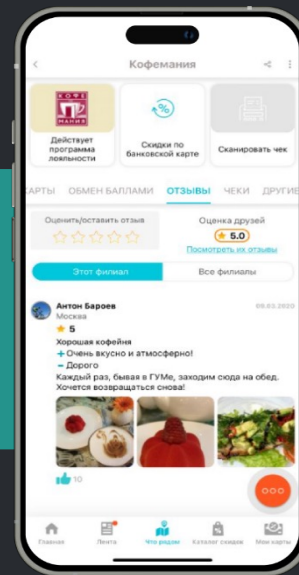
Кофемания

КОФЕ МАНИЯ

Действует программа лояльности

Скидки по банковской карте

Сканировать чек

КАРТЫ ОБМЕН БАЛЛАМИ ОТЗЫВЫ ЧЕКИ ДРУГИЕ

Оценить/оставить отзыв

Оценка друзей
5.0
Посмотреть их отзывы

Этот филиал
Все филиалы

Антон Бароев
Москва
09.03.2020
5
Хорошая кофейня
+ Очень вкусно и атмосферно!
− Дорого
Каждый раз, бывая в ГУМе, заходим сюда на обед. Хочется возвращаться снова!

10

Главная
Лента
Что рядом
Каталог скидок
Мои карты